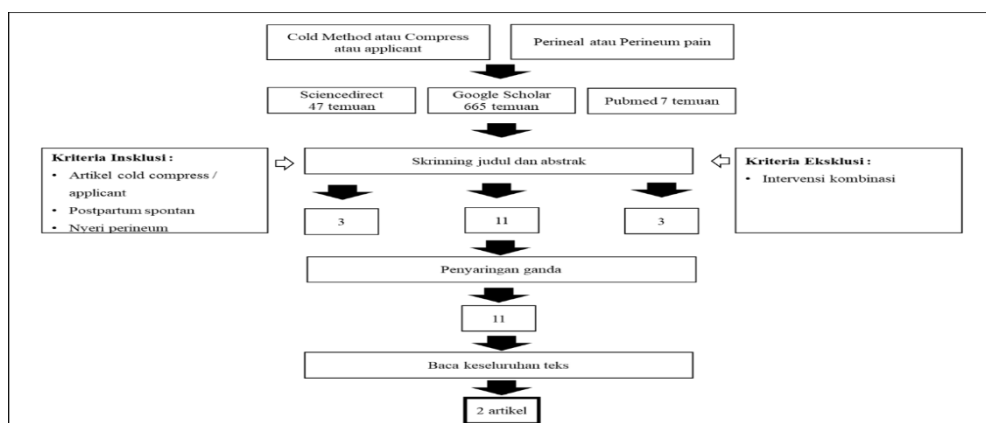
Cold Method atau Compress atau applicant

Perineal atau Perineum pain

Sciencedirect 47 temuan

Google Scholar 665 temuan

Pubmed 7 temuan

Kriteria Insklusi :
• Artikel cold compress / applicant
• Postpartum spontan
• Nyeri perineum

Skrinning judul dan abstrak

Kriteria Eksklusi :
• Intervensi kombinasi

3

11

3

Penyaringan ganda

11

Baca keseluruhan teks

2 artikel